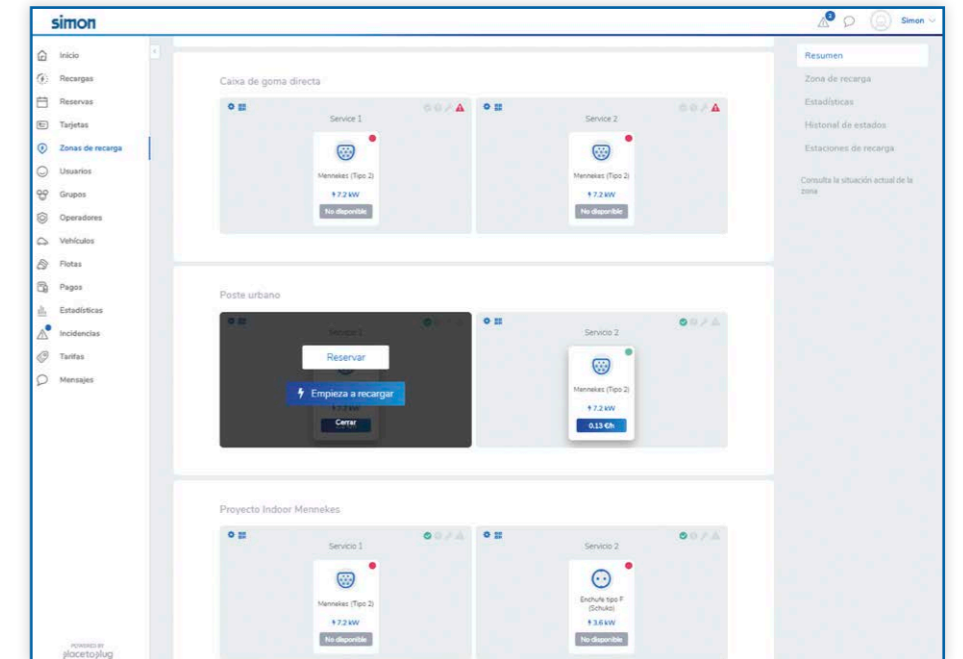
simon

2

Simon

Inicio
Recargas
Reservas
Tarjetas
Zonas de recarga
Usuarios
Grupos
Operadores
Vehículos
Flotas
Pagos
Estadísticas
Incidencias
Tarifas
Mensajes

POWERED BY
placetoplug

Caixa de goma directa

Service 1
Mennekes (Tipo 2)
7.2 kW
No disponible

Service 2
Mennekes (Tipo 2)
7.2 kW
No disponible

Poste urbano

Servicio 1
Reservar
Empieza a recargar
7.2 kW
Cerrar

Servicio 2
Mennekes (Tipo 2)
7.2 kW
0.13 €/h

Proyecto Indoor Mennekes

Servicio 1
Mennekes (Tipo 2)
7.2 kW
No disponible

Servicio 2
Enchufe tipo F (Schuko)
3.6 kW
No disponible

Resumen
Zona de recarga
Estadísticas
Historial de estados
Estaciones de recarga

Consulta la situación actual de la zona